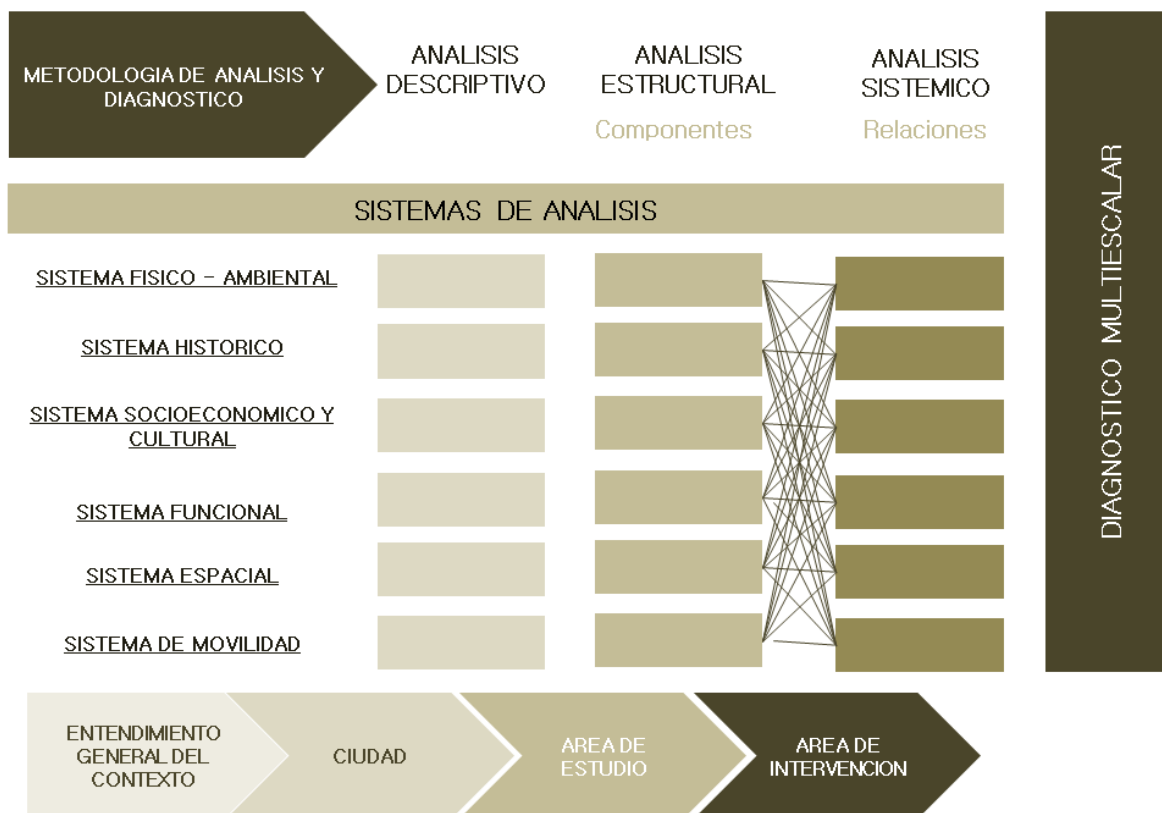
METODOLOGIA DE ANALISIS Y DIAGNOSTICO

ANALISIS DESCRIPTIVO

ANALISIS ESTRUCTURAL
Componentes

ANALISIS SISTEMICO
Relaciones

DIAGNOSTICO MULTIESCALAR

SISTEMAS DE ANALISIS

SISTEMA FISICO – AMBIENTAL

SISTEMA HISTORICO

SISTEMA SOCIOECONOMICO Y CULTURAL

SISTEMA FUNCIONAL

SISTEMA ESPACIAL

SISTEMA DE MOVILIDAD

ENTENDIMIENTO GENERAL DEL CONTEXTO

CIUDAD

AREA DE ESTUDIO

AREA DE INTERVENCION